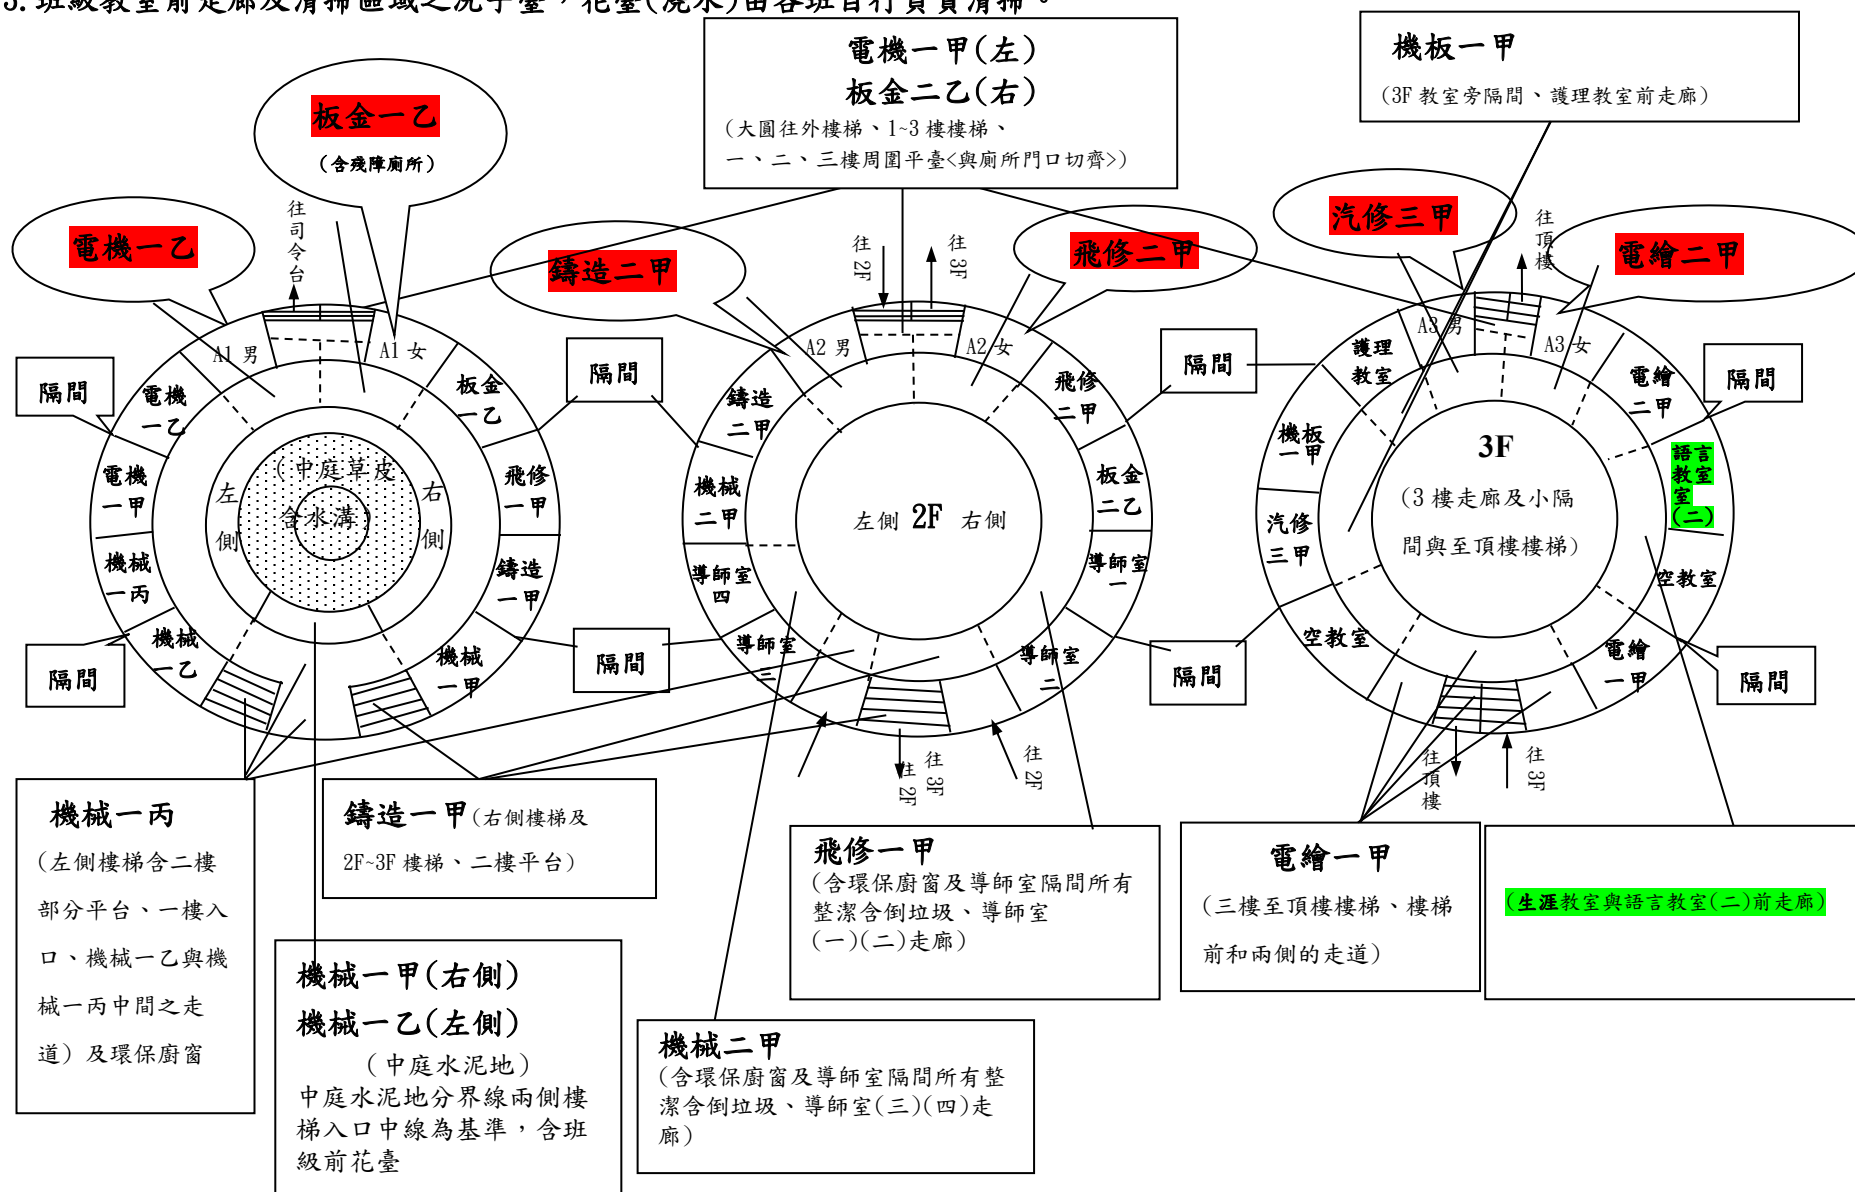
3. 班級教室前走廊及清掃區域之洗手臺，花臺(澆水)由各班自行負責清掃。

電機一甲(左)
板金二乙(右)
(大圓往外樓梯、1~3 樓樓梯、一、二、三樓周圍平臺<與廁所門口切齊>)

機板一甲
(3F 教室旁隔間、護理教室前走廊)

板金一乙
(含殘障廁所)

電機一乙

鑄造二甲

飛修二甲

汽修三甲

電繪二甲

往司令台

往2F 往3F

往頂樓

A1 男 A1 女
電機一乙
板金一乙
電機一甲
飛修一甲
機械一丙
鑄造一甲
機械一乙
機械一甲
左側 右側
(中庭草皮
含水溝)

隔間

A2 男 A2 女
鑄造二甲
飛修二甲
機械二甲
板金二乙
導師室四
導師室一
導師室三
導師室二
左側 2F 右側

往3F 往2F 往2F

A3 男 A3 女
護理教室
電繪二甲
機板一甲
語言教室(二)
汽修三甲
空教室
空教室
電繪一甲
3F
(3 樓走廊及小隔間與至頂樓樓梯)

往頂樓 往3F

機械一丙
(左側樓梯含二樓部分平台、一樓入口、機械一乙與機械一丙中間之走道) 及環保廚窗

鑄造一甲(右側樓梯及 2F~3F 樓梯、二樓平台)

機械一甲(右側)
機械一乙(左側)
(中庭水泥地)
中庭水泥地分界線兩側樓梯入口中線為基準，含班級前花臺

飛修一甲
(含環保廚窗及導師室隔間所有整潔含倒垃圾、導師室(一)(二)走廊)

機械二甲
(含環保廚窗及導師室隔間所有整潔含倒垃圾、導師室(三)(四)走廊)

電繪一甲
(三樓至頂樓樓梯、樓梯前和兩側的走道)

(生涯教室與語言教室(二)前走廊)